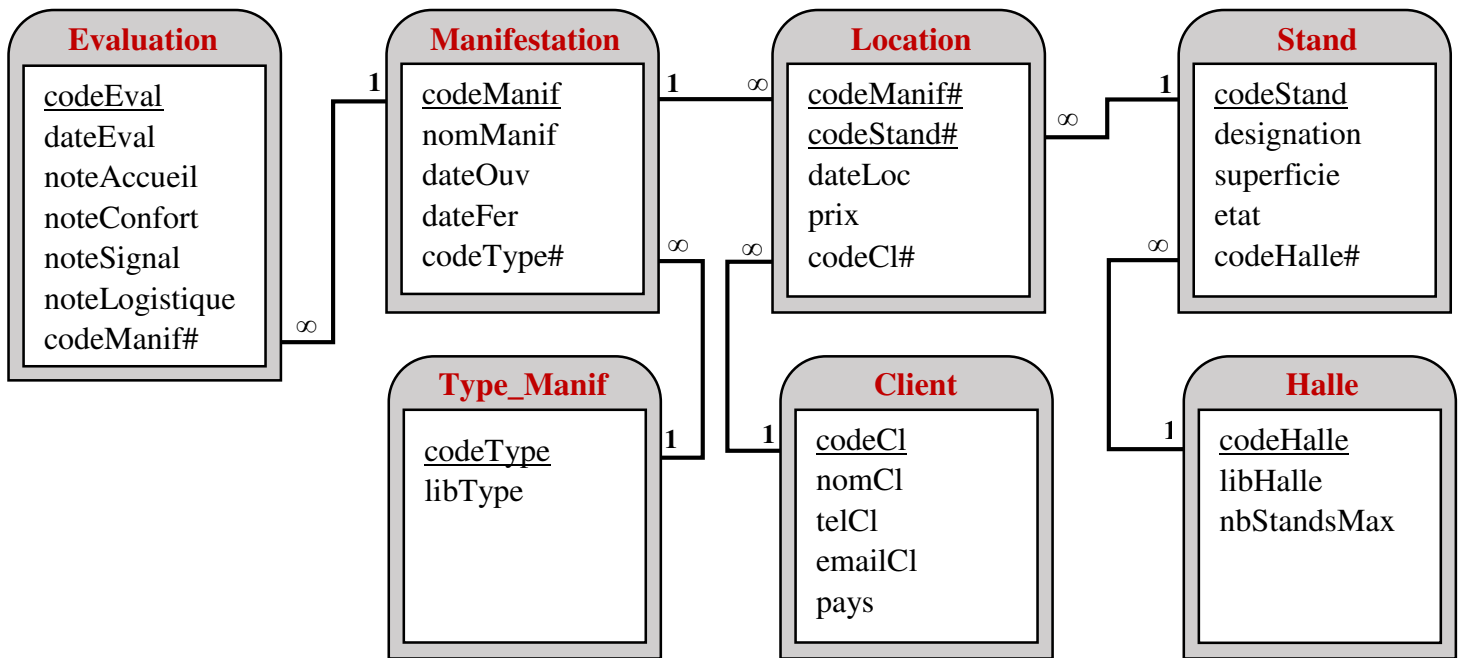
Evaluation
codeEval
dateEval
noteAccueil
noteConfort
noteSignal
noteLogistique
codeManif#

Manifestation
codeManif
nomManif
dateOuv
dateFer
codeType#

Location
codeManif#
codeStand#
dateLoc
prix
codeCl#

Stand
codeStand
designation
superficie
etat
codeHalle#

Type_Manif
codeType
libType

Client
codeCl
nomCl
telCl
emailCl
pays

Halle
codeHalle
libHalle
nbStandsMax

1 ∞ 1 ∞ ∞ 1 ∞ ∞ 1 1 ∞ 1